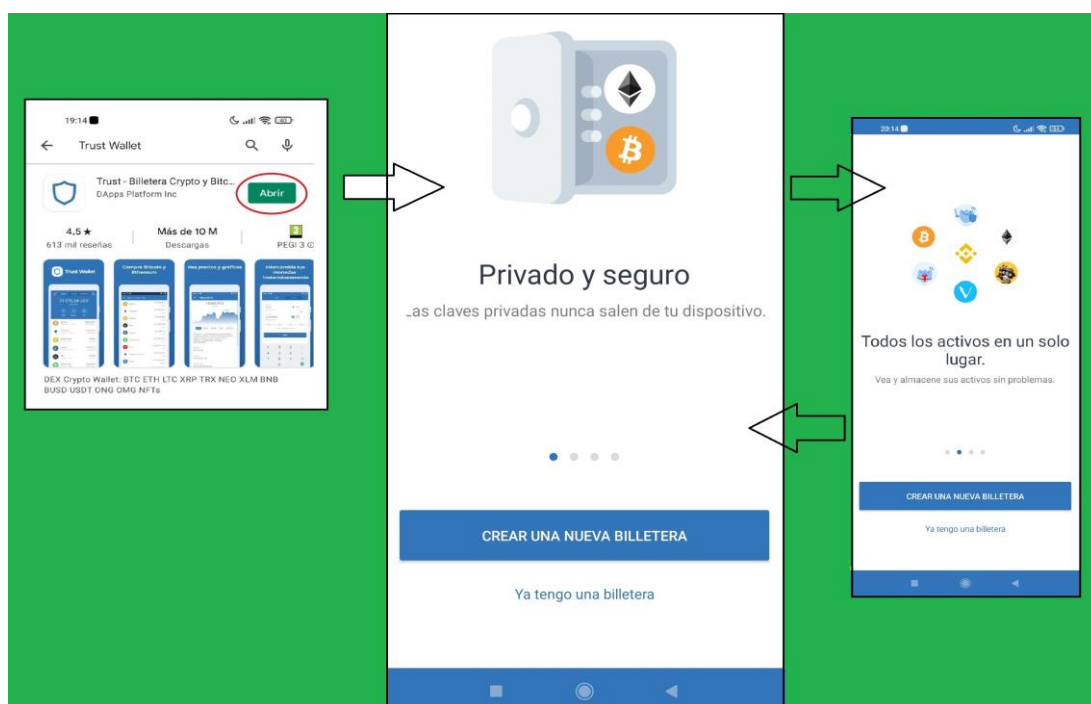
19:14

Trust Wallet

Trust - Billetera Crypto y Bitc...
DApps Platform Inc

Abrir

4,5 ★
613 mil reseñas

Más de 10 M
Descargas

PEGI 3

Trust Wallet

Compre Bitcoin y Ethereum

Vea precios y gráficos

DEX Crypto Wallet: BTC ETH LTC XRP TRX NEO XLM BNB BUSD USDT ONG OMG NFTs

Privado y seguro

.as claves privadas nunca salen de tu dispositivo.

CREAR UNA NUEVA BILLETERA

Ya tengo una billetera

20:14

Todos los activos en un solo lugar.

Vea y almacene sus activos sin problemas.

CREAR UNA NUEVA BILLETERA

Ya tengo una billetera